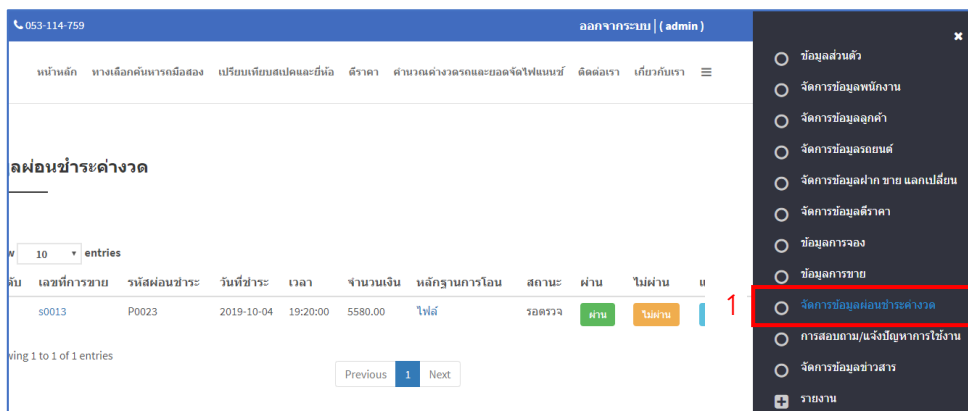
053-114-759

ออกจากระบบ | ( admin )

หน้าหลัก ทางเลือกค้นหารถมือสอง เปรียบเทียบสเปคและยี่ห้อ ดีราคา คำนวณค่างวดรถและยอดจัดไฟแนนซ์ ติดต่อเรา เกี่ยวกับเรา

ลผ่อนชำระค่างวด

w 10 entries

| ลับ | เลขที่การขาย | รหัสผ่อนชำระ | วันที่ชำระ | เวลา | จำนวนเงิน | หลักฐานการโอน | สถานะ | ผ่าน | ไม่ผ่าน | แ |
|---|---|---|---|---|---|---|---|---|---|---|
| | s0013 | P0023 | 2019-10-04 | 19:20:00 | 5580.00 | ไฟล์ | รอตรวจ | ผ่าน | ไม่ผ่าน | |

wing 1 to 1 of 1 entries

Previous 1 Next

ข้อมูลส่วนตัว
จัดการข้อมูลพนักงาน
จัดการข้อมูลลูกค้า
จัดการข้อมูลรถยนต์
จัดการข้อมูลฝาก ขาย แลกเปลี่ยน
จัดการข้อมูลดีราคา
ข้อมูลการจอง
ข้อมูลการขาย
1 จัดการข้อมูลผ่อนชำระค่างวด
การสอบถาม/แจ้งปัญหาการใช้งาน
จัดการข้อมูลข่าวสาร
รายงาน